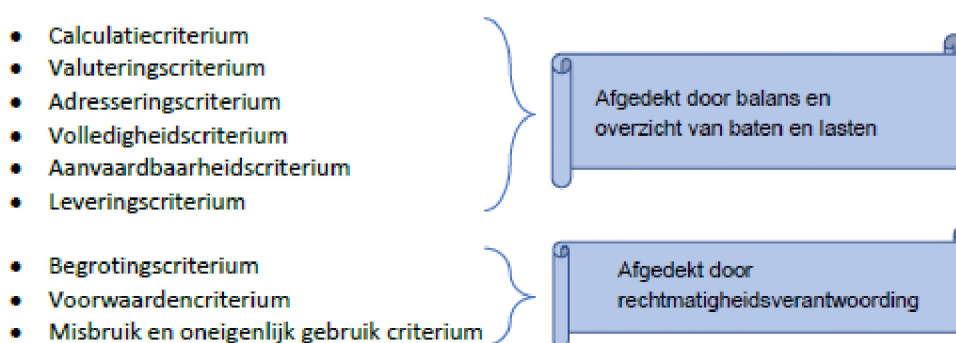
- Calculatiecriterium
- Valuteringscriterium
- Adresseringscriterium
- Volledigheidscriterium
- Aanvaardbaarheidscriterium
- Leveringscriterium

Afgedekt door balans en overzicht van baten en lasten

- Begrotingscriterium
- Voorwaardencriterium
- Misbruik en oneigenlijk gebruik criterium

Afgedekt door rechtmatigheidsverantwoording